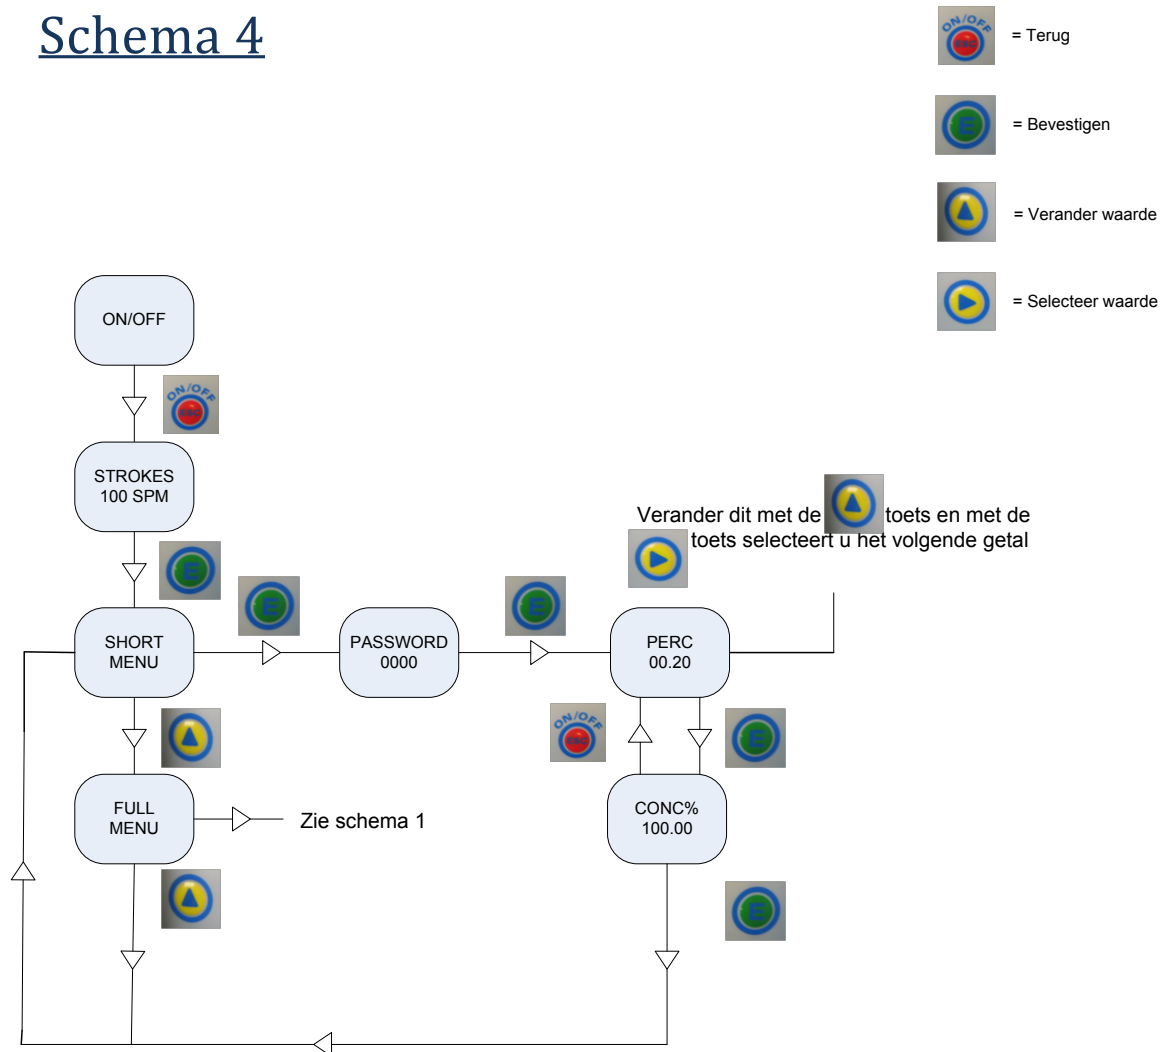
Schema 4

ON/OFF ESC = Terug

E = Bevestigen

= Verander waarde

= Selecteer waarde

ON/OFF

ON/OFF ESC

STROKES 100 SPM

E

SHORT MENU

E

PASSWORD 0000

E

PERC 00.20

Verander dit met de toets en met de toets selecteert u het volgende getal

ON/OFF ESC

E

CONC% 100.00

E

FULL MENU

Zie schema 1